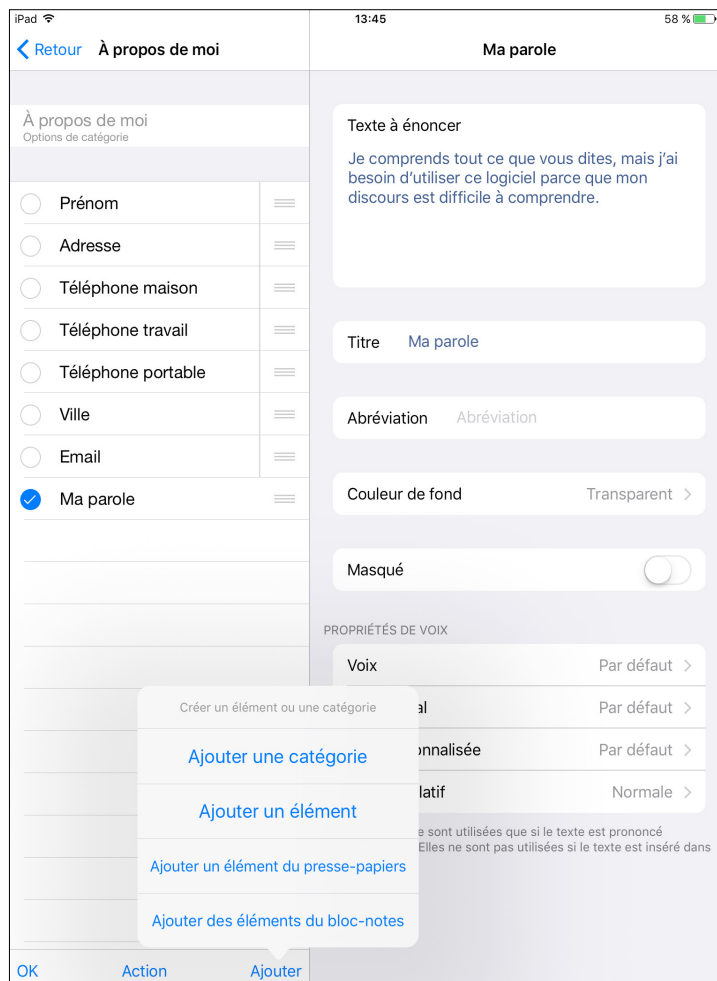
iPad

13:45

58 %

Retour À propos de moi

Ma parole

À propos de moi
Options de catégorie

Prénom

Adresse

Téléphone maison

Téléphone travail

Téléphone portable

Ville

Email

Ma parole

Texte à énoncer

Je comprends tout ce que vous dites, mais j'ai besoin d'utiliser ce logiciel parce que mon discours est difficile à comprendre.

Titre Ma parole

Abréviation Abréviation

Couleur de fond Transparent

Masqué

PROPRIÉTÉS DE VOIX

Voix Par défaut

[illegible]al Par défaut

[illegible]onnalisée Par défaut

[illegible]latif Normale

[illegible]e sont utilisées que si le texte est prononcé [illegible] Elles ne sont pas utilisées si le texte est inséré dans

Créer un élément ou une catégorie

Ajouter une catégorie

Ajouter un élément

Ajouter un élément du presse-papiers

Ajouter des éléments du bloc-notes

OK Action Ajouter